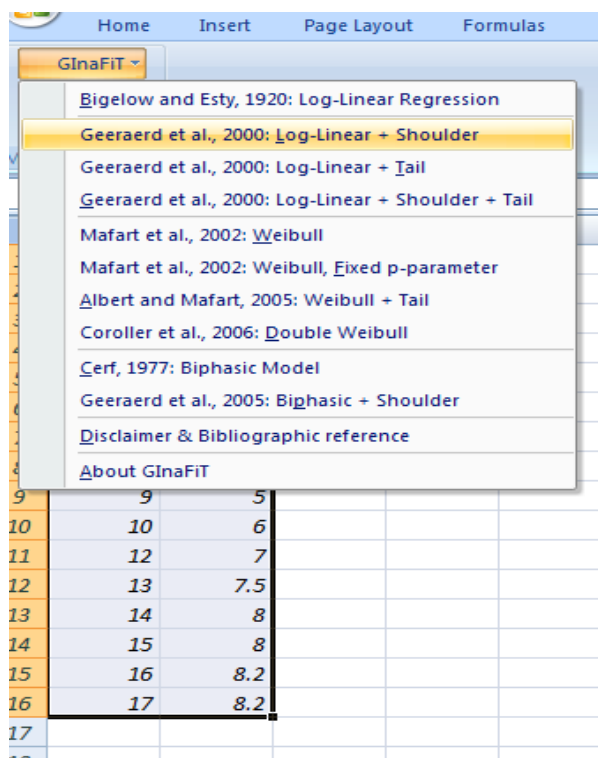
Home Insert Page Layout Formulas

GInaFiT

Bigelow and Esty, 1920: Log-Linear Regression
Geeraerd et al., 2000: Log-Linear + Shoulder
Geeraerd et al., 2000: Log-Linear + Tail
Geeraerd et al., 2000: Log-Linear + Shoulder + Tail
Mafart et al., 2002: Weibull
Mafart et al., 2002: Weibull, Fixed p-parameter
Albert and Mafart, 2005: Weibull + Tail
Coroller et al., 2006: Double Weibull
Cerf, 1977: Biphasic Model
Geeraerd et al., 2005: Biphasic + Shoulder
Disclaimer & Bibliographic reference
About GInaFiT

| | | |
|---|---|---|
| 9 | 9 | 5 |
| 10 | 10 | 6 |
| 11 | 12 | 7 |
| 12 | 13 | 7.5 |
| 13 | 14 | 8 |
| 14 | 15 | 8 |
| 15 | 16 | 8.2 |
| 16 | 17 | 8.2 |
| 17 | | |